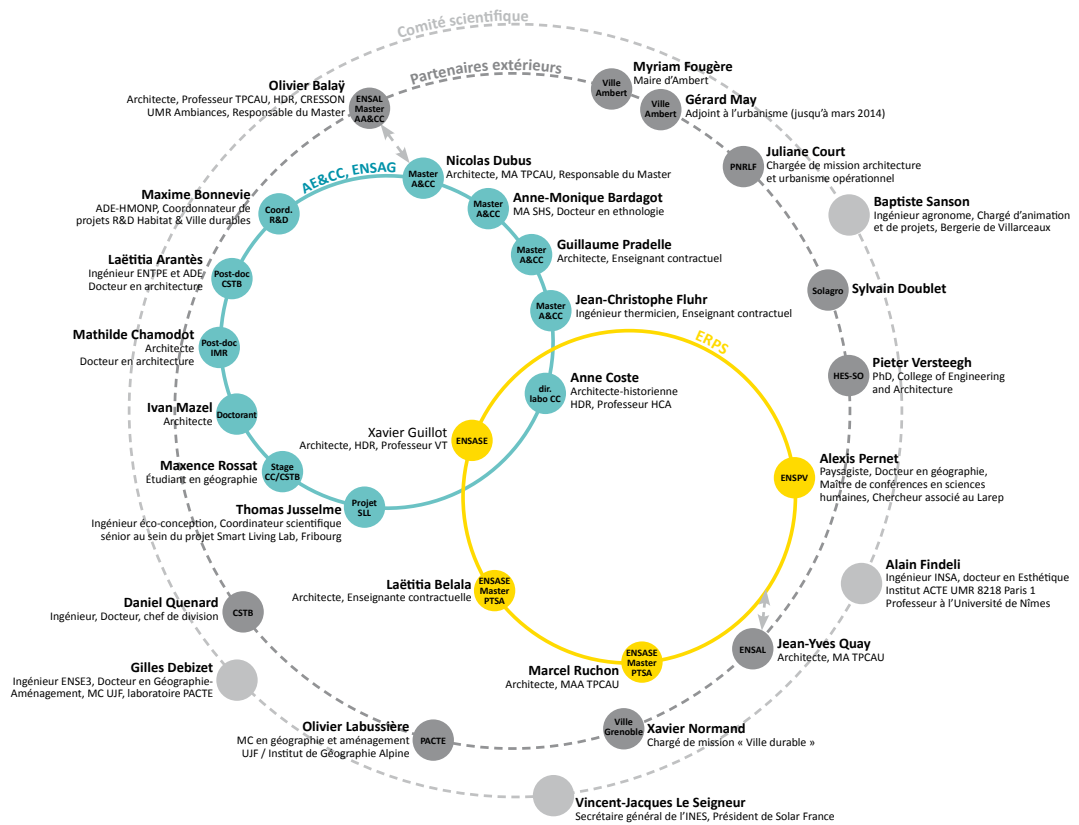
Comité scientifique

Partenaires extérieurs

AE&CC, ENSAG

ERPS

Olivier Balaÿ
Architecte, Professeur TPCAU, HDR, CRESSON UMR Ambiances, Responsable du Master

ENSAL Master AA&CC

Ville Ambert

Myriam Fougère
Maire d'Ambert

Ville Ambert

Gérard May
Adjoint à l'urbanisme (jusqu'à mars 2014)

PNRLF

Juliane Court
Chargée de mission architecture et urbanisme opérationnel

Baptiste Sanson
Ingénieur agronome, Chargé d'animation et de projets, Bergerie de Villarceaux

Solagro

Sylvain Doublet

HES-SO

Pieter Versteegh
PhD, College of Engineering and Architecture

Master A&CC

Nicolas Dubus
Architecte, MA TPCAU, Responsable du Master

Master A&CC

Anne-Monique Bardagot
MA SHS, Docteur en ethnologie

Master A&CC

Guillaume Pradelle
Architecte, Enseignant contractuel

Master A&CC

Jean-Christophe Fluhr
Ingénieur thermicien, Enseignant contractuel

Coord. R&D

Maxime Bonnevie
ADE-HMONP, Coordonnateur de projets R&D Habitat & Ville durables

Post-doc CSTB

Laëtitia Arantès
Ingénieur ENTPE et ADE Docteur en architecture

Post-doc IMR

Mathilde Chamodot
Architecte
Docteur en architecture

Doctorant

Ivan Mazel
Architecte

Stage CC/CSTB

Maxence Rossat
Étudiant en géographie

Projet SLL

Thomas Jusselme
Ingénieur éco-conception, Coordinateur scientifique sénior au sein du projet Smart Living Lab, Fribourg

dir. labo CC

Anne Coste
Architecte-historienne
HDR, Professeur HCA

ENSASE

Xavier Guillot
Architecte, HDR, Professeur VT

ENSPV

Alexis Pernet
Paysagiste, Docteur en géographie, Maître de conférences en sciences humaines, Chercheur associé au Larep

ENSASE Master PTSA

Laëtitia Belala
Architecte, Enseignante contractuelle

ENSASE Master PTSA

Marcel Ruchon
Architecte, MAA TPCAU

ENSAL

Jean-Yves Quay
Architecte, MA TPCAU

Alain Findeli
Ingénieur INSA, docteur en Esthétique Institut ACTE UMR 8218 Paris 1 Professeur à l'Université de Nîmes

CSTB

Daniel Quenard
Ingénieur, Docteur, chef de division

Gilles Debizet
Ingénieur ENSE3, Docteur en Géographie-Aménagement, MC UJF, laboratoire PACTE

PACTE

Olivier Labussière
MC en géographie et aménagement UJF / Institut de Géographie Alpine

Ville Grenoble

Xavier Normand
Chargé de mission « Ville durable »

Vincent-Jacques Le Seigneur
Secrétaire général de l'INES, Président de Solar France